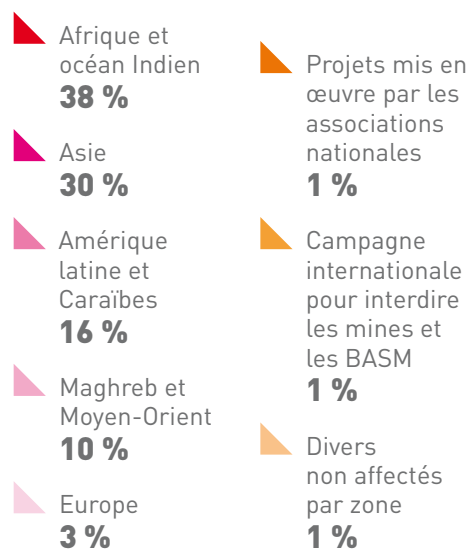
Afrique et océan Indien
38 %

Asie
30 %

Amérique latine et Caraïbes
16 %

Maghreb et Moyen-Orient
10 %

Europe
3 %

Projets mis en œuvre par les associations nationales
1 %

Campagne internationale pour interdire les mines et les BASM
1 %

Divers non affectés par zone
1 %